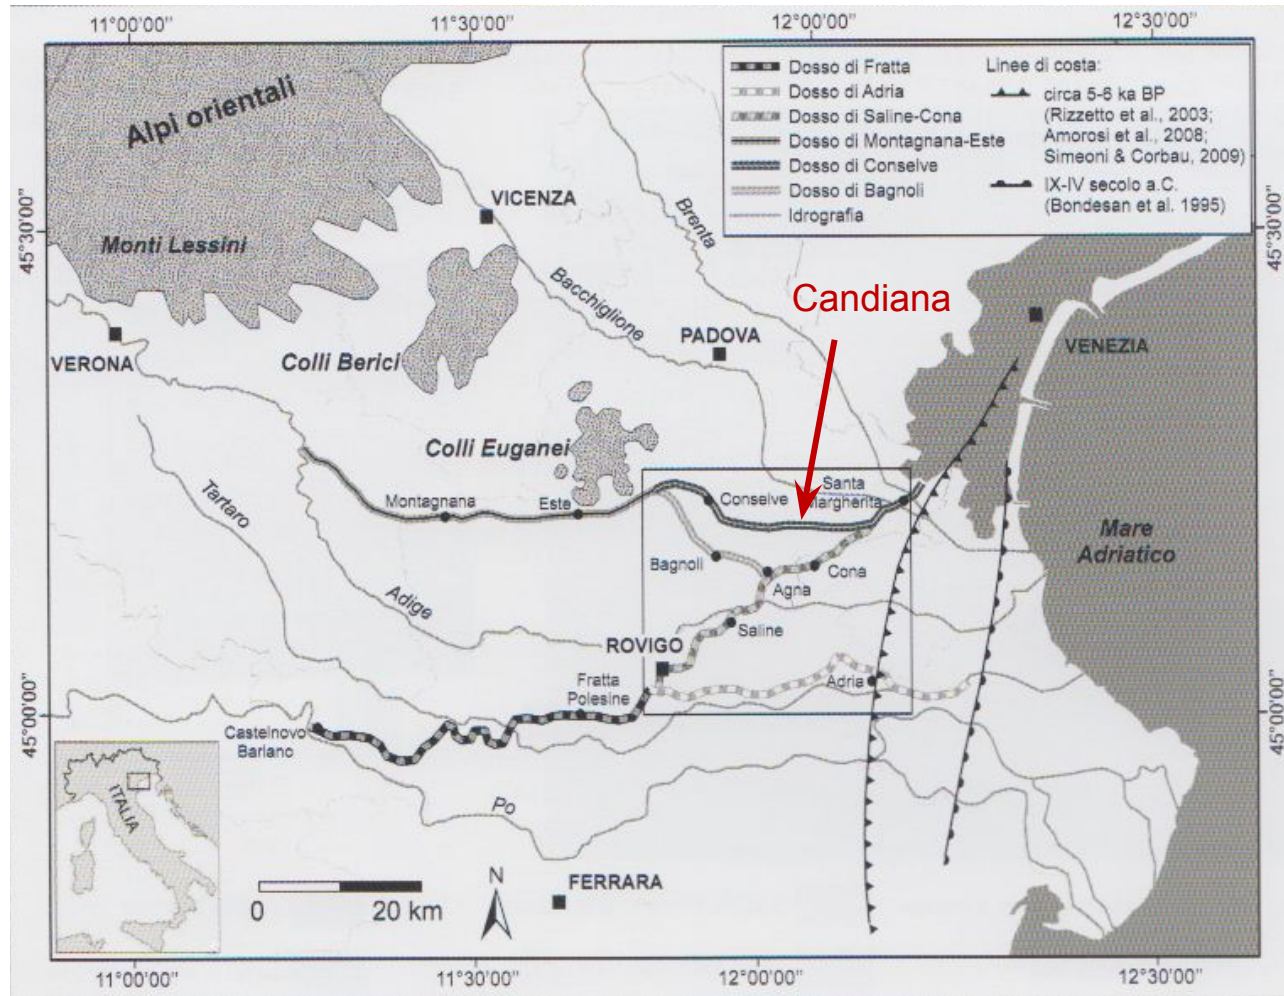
11°00'00''
11°30'00''
12°00'00''
12°30'00''

Dosso di Fratta
Dosso di Adria
Dosso di Saline-Cona
Dosso di Montagnana-Este
Dosso di Conselve
Dosso di Bagnoli
Idrografia

Linee di costa:
circa 5-6 ka BP (Rizzetto et al., 2003; Amorosi et al., 2008; Simeoni & Corbau, 2009)
IX-IV secolo a.C. (Bondesan et al. 1995)

Alpi orientali
Monti Lessini
VICENZA
Brenta
Bacchiglione
Candiana
PADOVA
VERONA
Colli Berici
VENEZIA
Colli Euganei
Tartaro
Montagnana
Este
Conselve
Santa Margherita
Mare Adriatico
Bagnoli
Agna
Cona
Adige
Saline
ROVIGO
Fratta Polesine
Adria
Castelnovo Barlano
ITALIA
Po
N
0
20 km
FERRARA

45°30'00''
45°00'00''
45°30'00''
45°00'00''

11°00'00''
11°30'00''
12°00'00''
12°30'00''